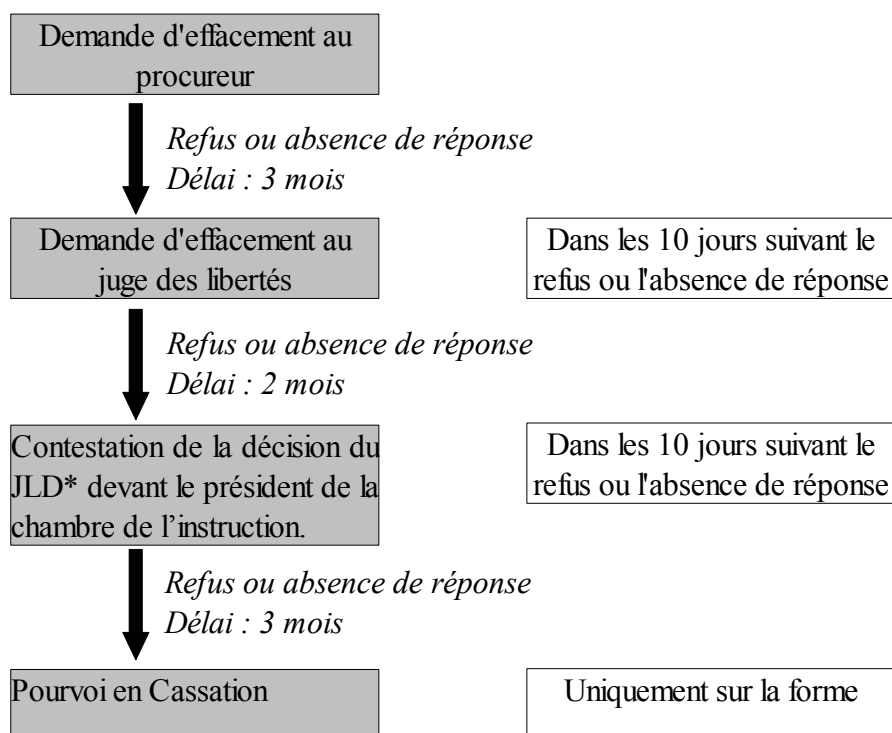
Demande d'effacement au procureur

*Refus ou absence de réponse*
*Délai : 3 mois*

Demande d'effacement au juge des libertés

Dans les 10 jours suivant le refus ou l'absence de réponse

*Refus ou absence de réponse*
*Délai : 2 mois*

Contestation de la décision du JLD* devant le président de la chambre de l’instruction.

Dans les 10 jours suivant le refus ou l'absence de réponse

*Refus ou absence de réponse*
*Délai : 3 mois*

Pourvoi en Cassation

Uniquement sur la forme